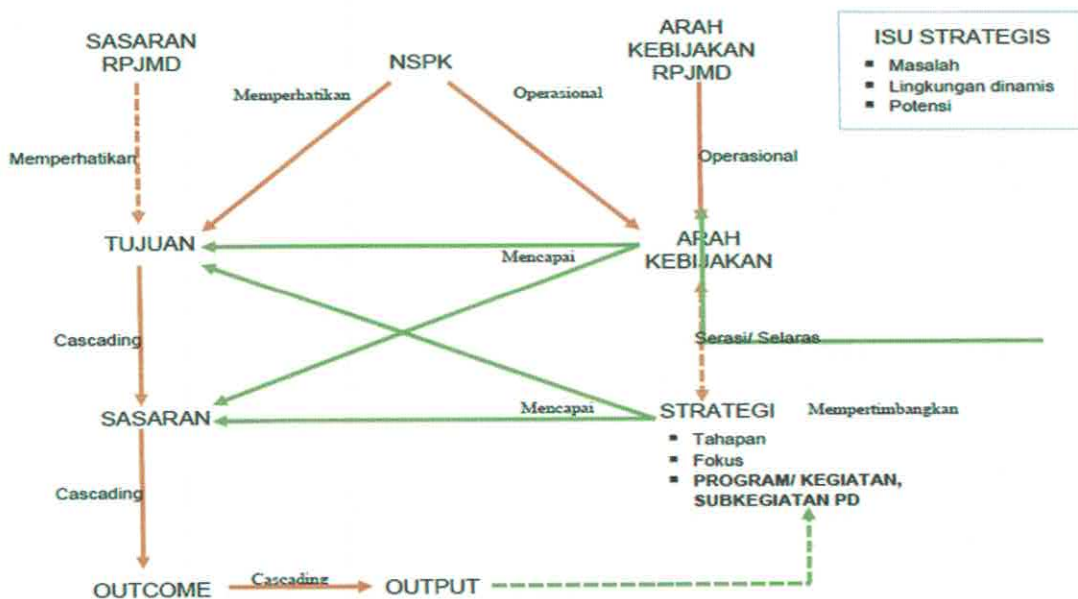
SASARAN RPJMD

NSPK

ARAH KEBIJAKAN RPJMD

ISU STRATEGIS
▪ Masalah
▪ Lingkungan dinamis
▪ Potensi

Memperhatikan

Operasional

Memperhatikan

Operasional

TUJUAN

Mencapai

ARAH KEBIJAKAN

Cascading

Serasi/ Selaras

SASARAN

Mencapai

STRATEGI

Mempertimbangkan

▪ Tahapan
▪ Fokus
▪ PROGRAM/ KEGIATAN, SUBKEGIATAN PD

Cascading

OUTCOME

Cascading

OUTPUT